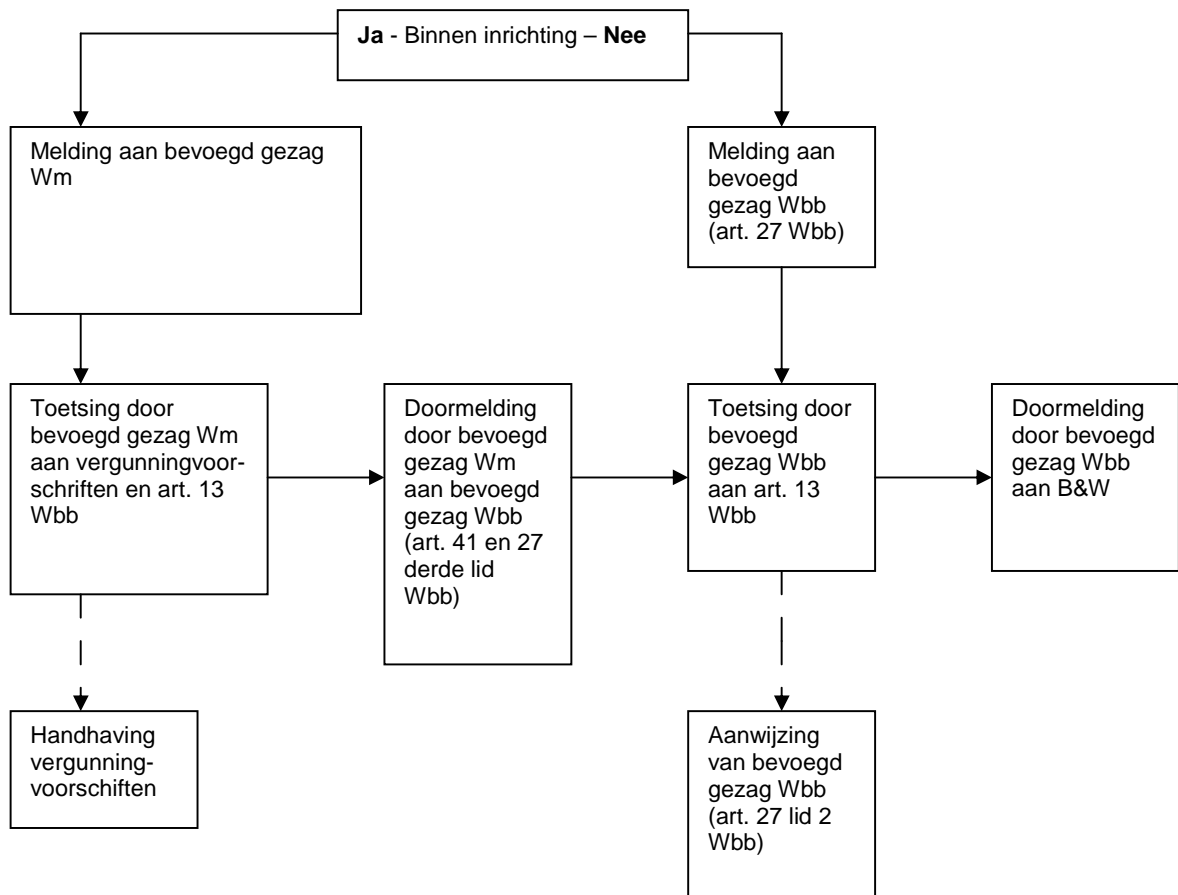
**Ja** - Binnen inrichting – **Nee**

Melding aan bevoegd gezag Wm

Melding aan bevoegd gezag Wbb (art. 27 Wbb)

Toetsing door bevoegd gezag Wm aan vergunningvoorschriften en art. 13 Wbb

Doormelding door bevoegd gezag Wm aan bevoegd gezag Wbb (art. 41 en 27 derde lid Wbb)

Toetsing door bevoegd gezag Wbb aan art. 13 Wbb

Doormelding door bevoegd gezag Wbb aan B&W

Handhaving vergunningvoorschriften

Aanwijzing van bevoegd gezag Wbb (art. 27 lid 2 Wbb)